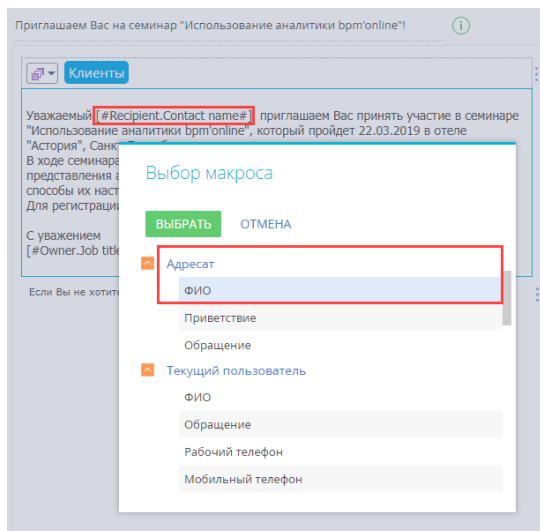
Приглашаем Вас на семинар "Использование аналитики bpm'online"!

Клиенты

Уважаемый [#Recipient.Contact name#], приглашаем Вас принять участие в семинаре "Использование аналитики bpm'online", который пройдет 22.03.2019 в отеле "Астория", Санкт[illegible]
В ходе семинара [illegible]
представления а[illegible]
способы их наст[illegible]
Для регистраци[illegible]

С уважением
[#Owner.Job title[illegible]

Если Вы не хотите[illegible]

Выбор макроса

ВЫБРАТЬ ОТМЕНА

Адресат
ФИО
Приветствие
Обращение
Текущий пользователь
ФИО
Обращение
Рабочий телефон
Мобильный телефон